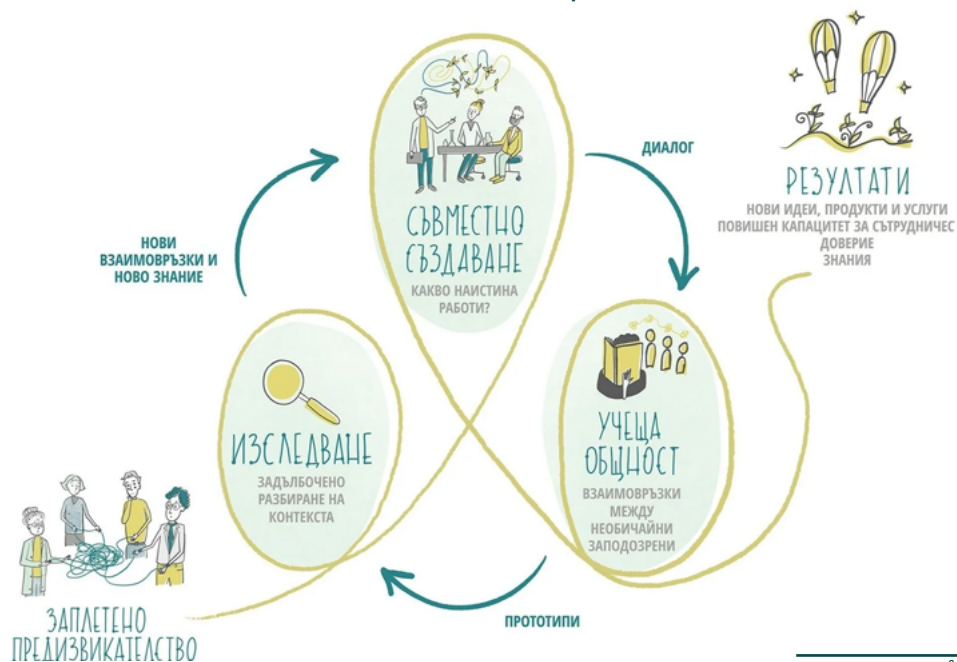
СЪВМЕСТНО СЪЗДАВАНЕ

КАКВО НАИСТИНА РАБОТИ?

ДИАЛОГ

РЕЗУЛТАТИ

НОВИ ИДЕИ, ПРОДУКТИ И УСЛУГИ
ПОВИШЕН КАПАЦИТЕТ ЗА СЪТРУДНИЧЕС
ДОВЕРИЕ
ЗНАНИЯ

НОВИ ВЗАИМОВРЪЗКИ И НОВО ЗНАНИЕ

ИЗСЛЕДВАНЕ

ЗАДЪЛБОЧЕНО РАЗБИРАНЕ НА КОНТЕКСТА

УЧЕЩА ОБЩНОСТ

ВЗАИМОВРЪЗКИ МЕЖДУ НЕОБИЧАЙНИ ЗАПОДОЗРЕНИ

ПРОТОТИПИ

ЗАПЛЕТЕНО ПРЕДИЗВИКАТЕЛСТВО